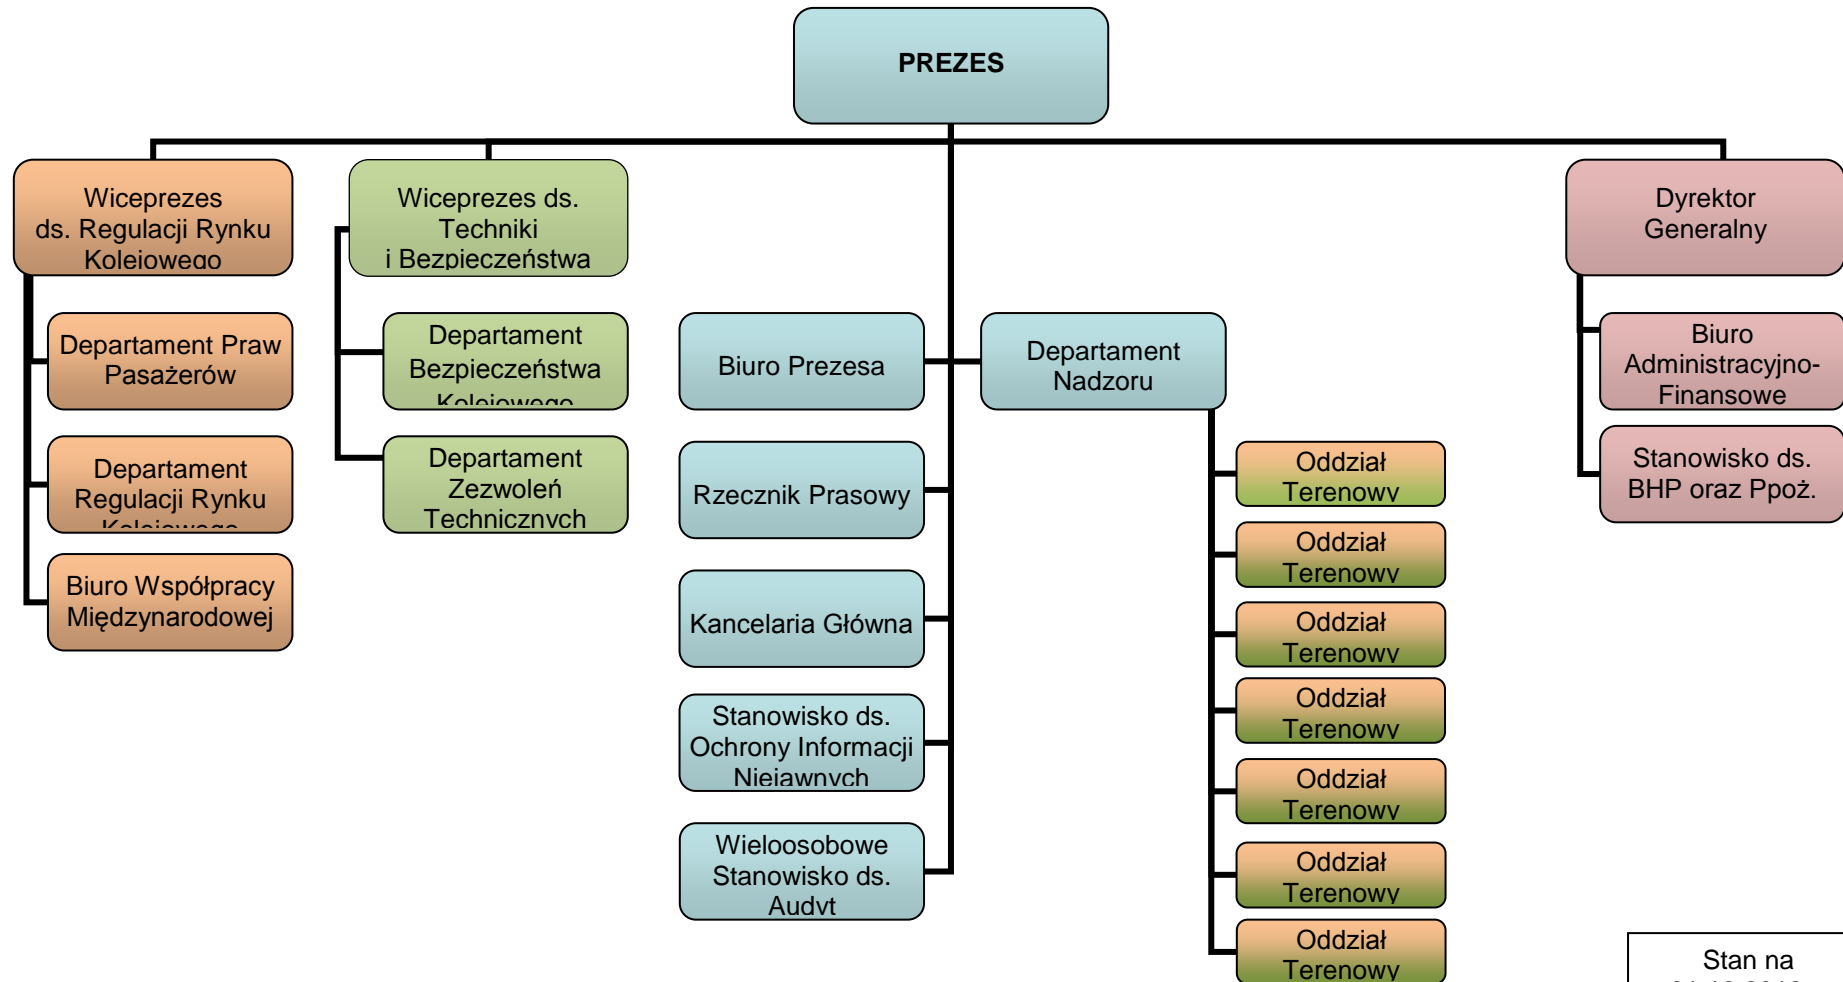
PREZES

Wiceprezes ds. Regulacji Rynku Kolejowego

Departament Praw Pasażerów

Departament Regulacji Rynku Kolejowego

Biuro Współpracy Międzynarodowej

Wiceprezes ds. Techniki i Bezpieczeństwa

Departament Bezpieczeństwa Kolejowego

Departament Zezwoleń Technicznych

Biuro Prezesa

Rzecznik Prasowy

Kancelaria Główna

Stanowisko ds. Ochrony Informacji Niejawnych

Wieloosobowe Stanowisko ds. Audyt

Departament Nadzoru

Oddział Terenowy

Oddział Terenowy

Oddział Terenowy

Oddział Terenowy

Oddział Terenowy

Oddział Terenowy

Oddział Terenowy

Dyrektor Generalny

Biuro Administracyjno-Finansowe

Stanowisko ds. BHP oraz Ppoż.

Stan na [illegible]